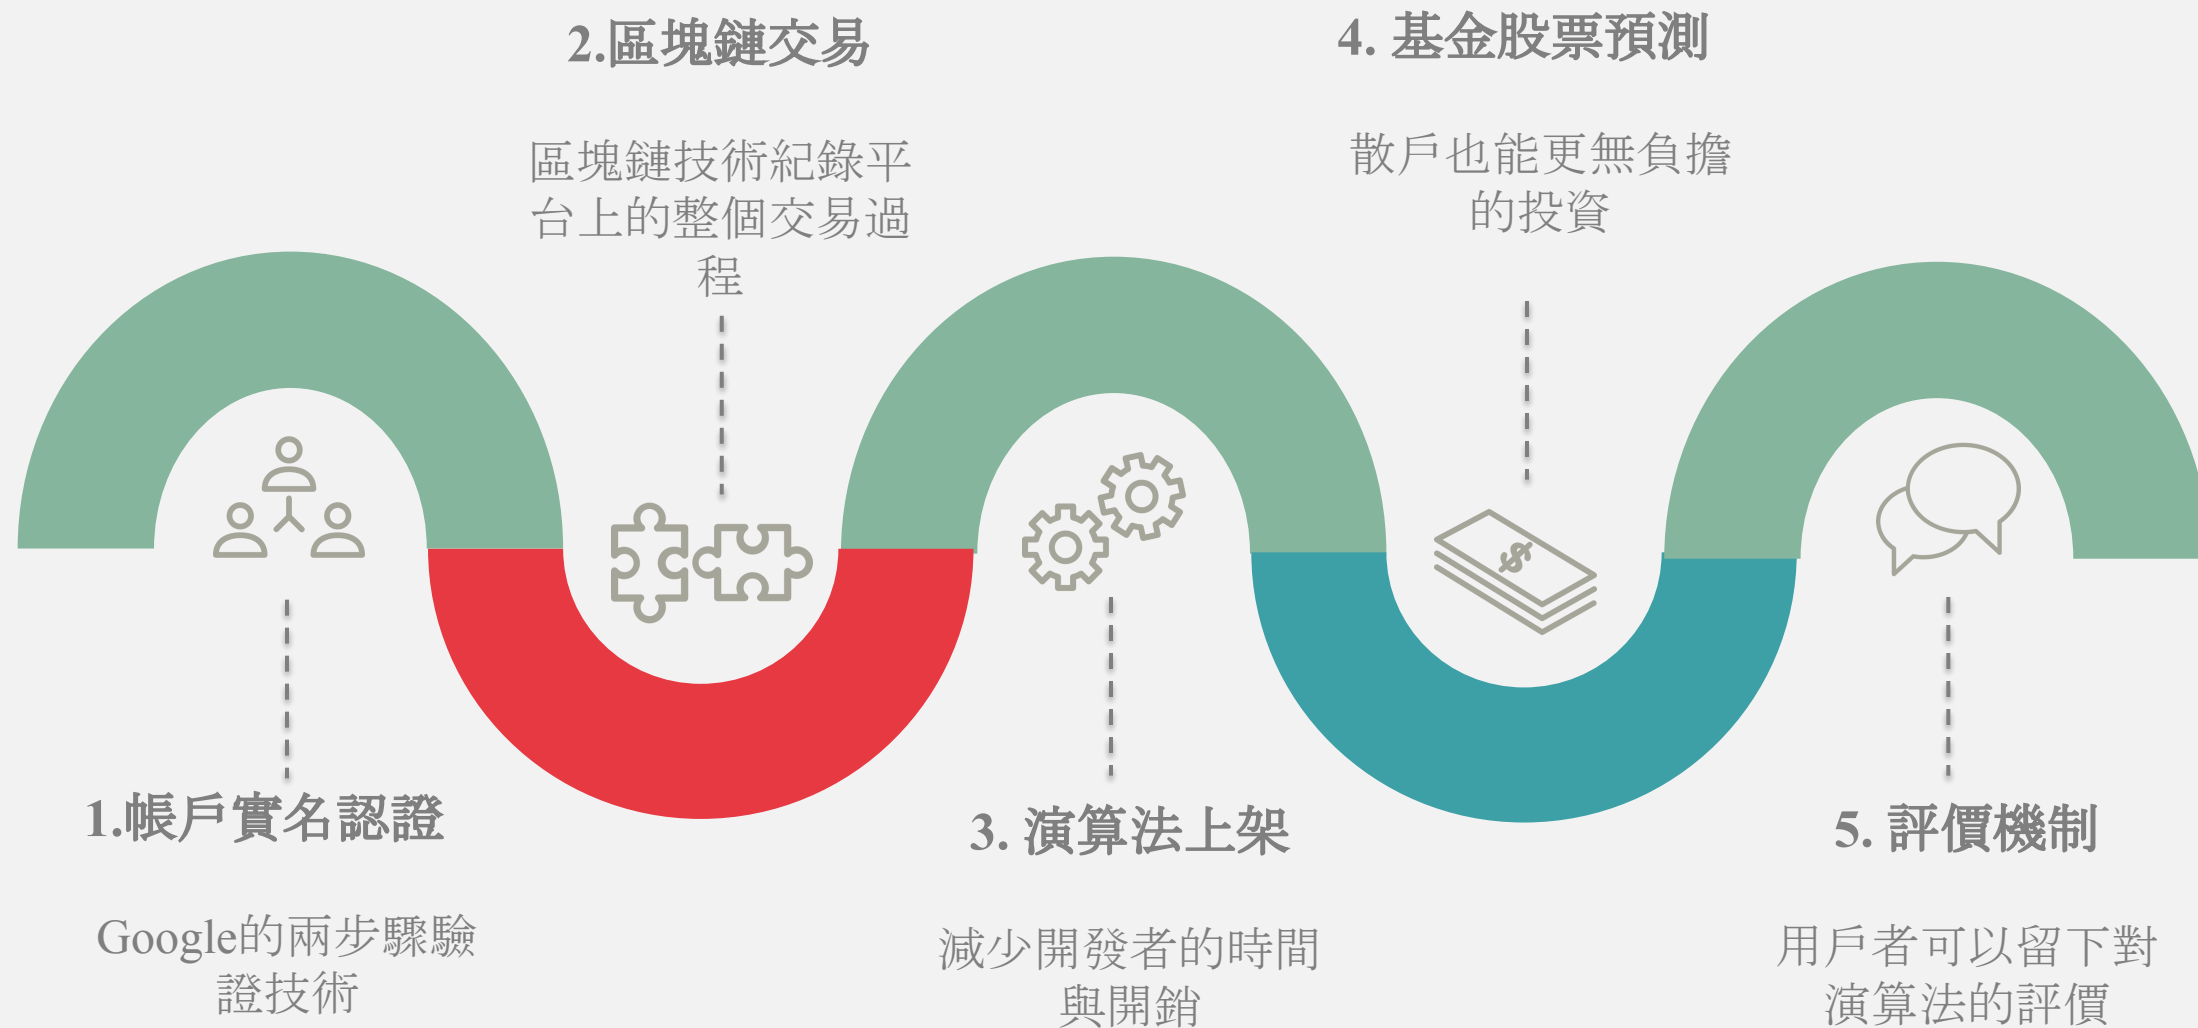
2.區塊鏈交易

區塊鏈技術紀錄平台上的整個交易過程

4. 基金股票預測

散戶也能更無負擔的投資

$

1.帳戶實名認證

Google的兩步驟驗證技術

3. 演算法上架

減少開發者的時間與開銷

5. 評價機制

用戶者可以留下對演算法的評價